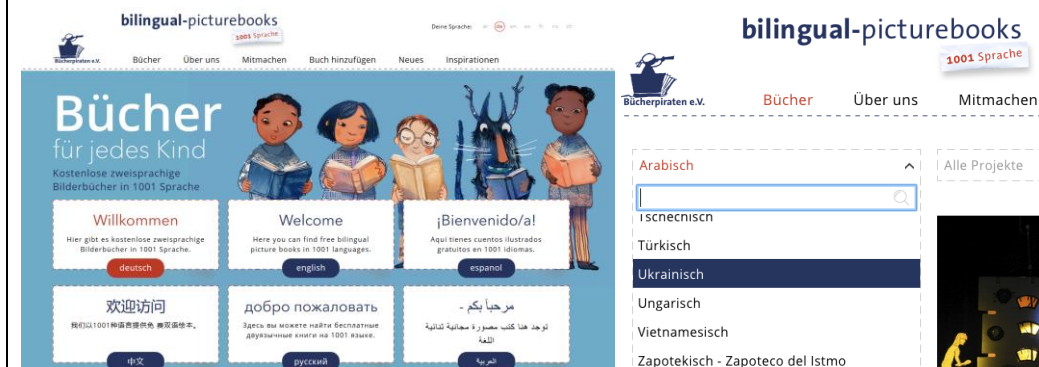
bilingual-picturebooks
1001 Sprache

Bücherpiraten e.V.

Deine Sprache:

Bücher Über uns Mitmachen Buch hinzufügen Neues Inspirationen

Bücher
für jedes Kind
Kostenlose zweisprachige Bilderbücher in 1001 Sprache

Willkommen
Hier gibt es kostenlose zweisprachige Bilderbücher in 1001 Sprache.
deutsch

Welcome
Here you can find free bilingual picture books in 1001 languages.
english

¡Bienvenido/a!
Aquí tienes cuentos ilustrados gratuitos en 1001 idiomas.
espanol

欢迎访问
我们以1001种语言提供免费双语绘本。
中文

добро пожаловать
Здесь вы можете найти бесплатные двуязычные книги на 1001 языке.
русский

- مرحبا بكم
توجد هنا كتب مصورة مجانية ثنائية اللغة
العربية

bilingual-picturebooks
1001 Sprache

Bücherpiraten e.V.

Bücher Über uns Mitmachen

Arabisch
Alle Projekte

Tschechisch
Türkisch
Ukrainisch
Ungarisch
Vietnamesisch
Zapotekisch - Zapoteco del Istmo